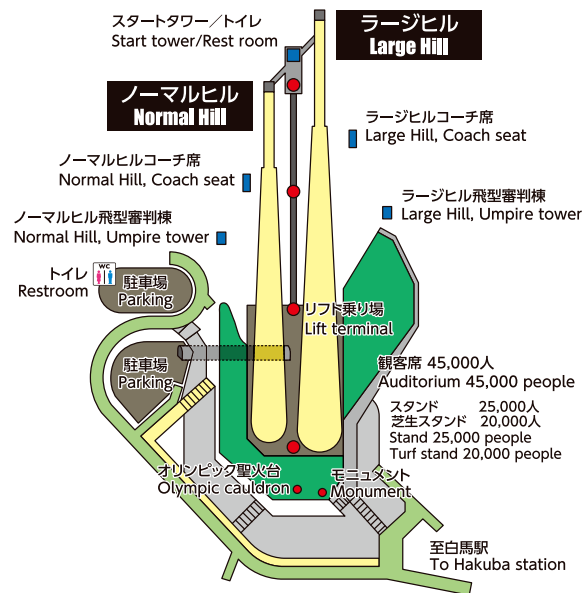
スタートタワー／トイレ
Start tower/Rest room

ラージヒル
Large Hill

ノーマルヒル
Normal Hill

ラージヒルコーチ席
Large Hill, Coach seat

ノーマルヒルコーチ席
Normal Hill, Coach seat

ラージヒル飛型審判棟
Large Hill, Umpire tower

ノーマルヒル飛型審判棟
Normal Hill, Umpire tower

トイレ
Restroom

WC

駐車場
Parking

リフト乗り場
Lift terminal

駐車場
Parking

観客席 45,000人
Auditorium 45,000 people

スタンド 25,000人
芝生スタンド 20,000人
Stand 25,000 people
Turf stand 20,000 people

オリンピック聖火台
Olympic cauldron

モニュメント
Monument

至白馬駅
To Hakuba station